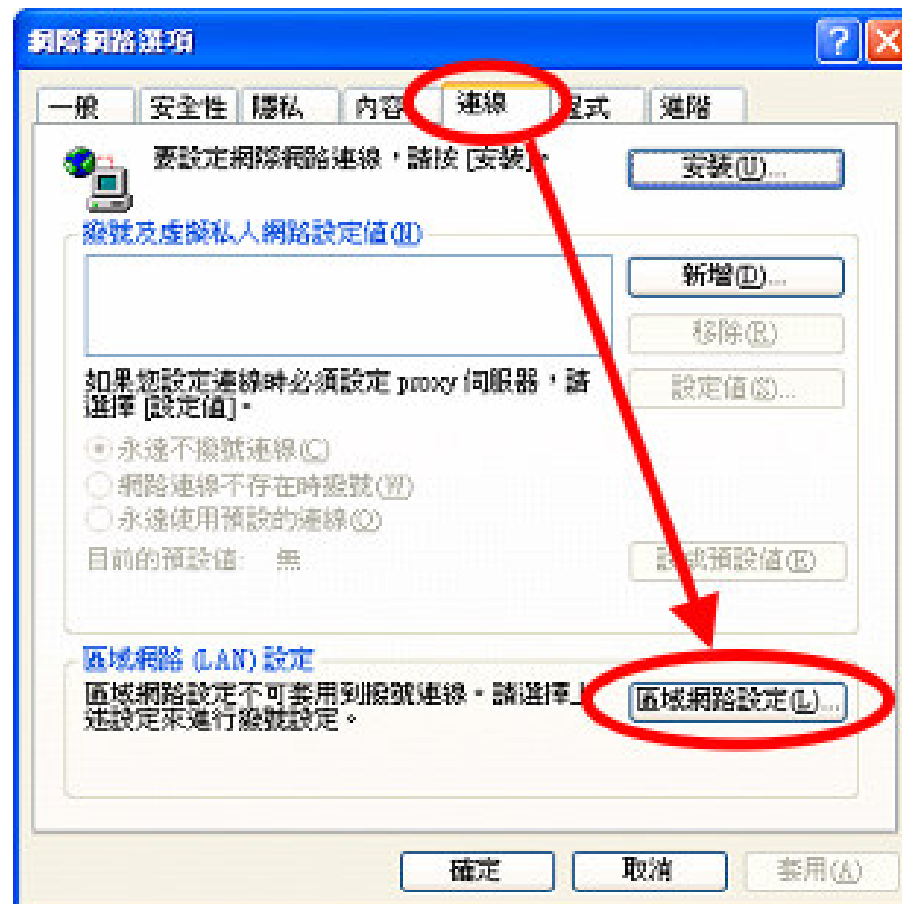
網際網路選項

一般 安全性 隱私 內容 連線 程式 進階

要設定網際網路連線，請按 [安裝]。

安裝(U)...

撥號及虛擬私人網路設定值(N)

新增(D)...

移除(R)

如果您設定連線時必須設定 proxy 伺服器，請選擇 [設定值]。

設定值(S)...

永遠不撥號連線(C)

網路連線不存在時撥號(W)

永遠使用預設的連線(O)

目前的預設值: 無

設成預設值(E)

區域網路 (LAN) 設定

區域網路設定不可套用到撥號連線。請選擇上述設定來進行撥號設定。

區域網路設定(L)...

確定 取消 套用(A)